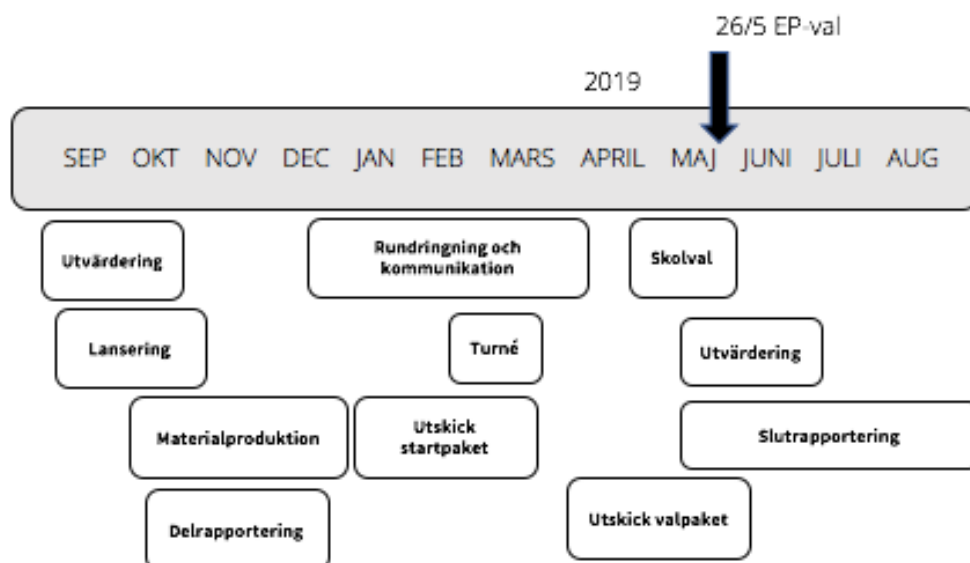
26/5 EP-val

2019

SEP OKT NOV DEC JAN FEB MARS APRIL MAJ JUNI JULI AUG

Utvärdering

Rundringning och kommunikation

Skolval

Lansering

Turné

Utvärdering

Materialproduktion

Utskick startpaket

Slutrapportering

Delrapportering

Utskick valpaket